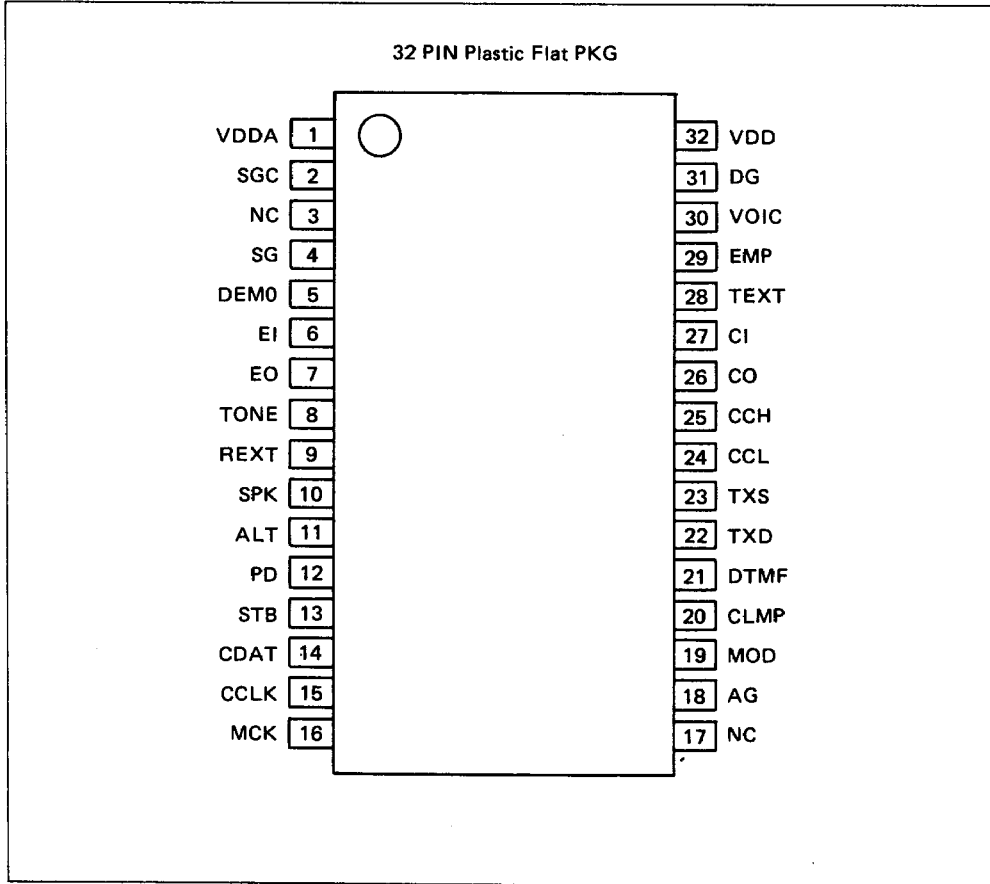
32 PIN Plastic Flat PKG

VDDA 1
SGC 2
NC 3
SG 4
DEM0 5
EI 6
EO 7
TONE 8
REXT 9
SPK 10
ALT 11
PD 12
STB 13
CDAT 14
CCLK 15
MCK 16

32 VDD
31 DG
30 VOIC
29 EMP
28 TEXT
27 CI
26 CO
25 CCH
24 CCL
23 TXS
22 TXD
21 DTMF
20 CLMP
19 MOD
18 AG
17 NC